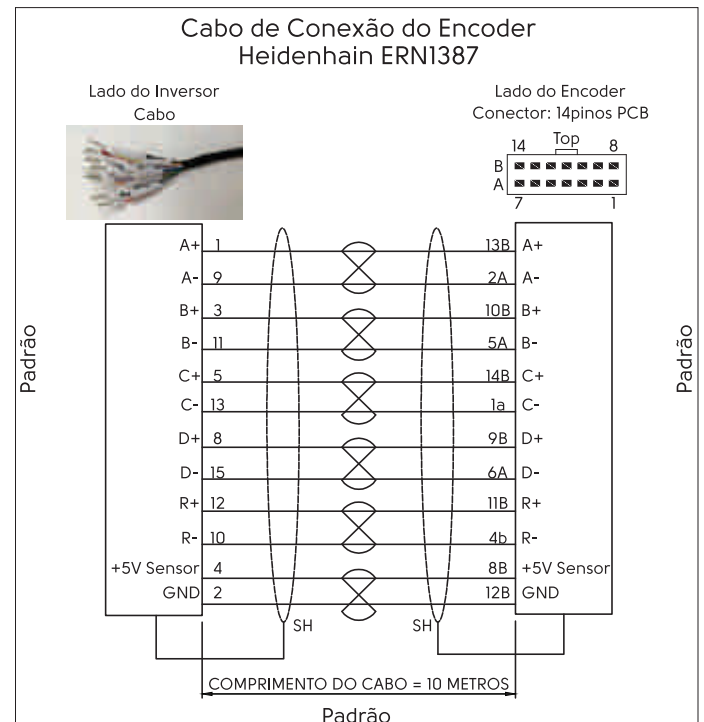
Cabo de Conexão do Encoder
Heidenhain ERN1387

Lado do Inversor
Cabo

Lado do Encoder
Conector: 14pinos PCB

14 Top 8
B
A
7 1

Padrão

A+ 1
A- 9
B+ 3
B- 11
C+ 5
C- 13
D+ 8
D- 15
R+ 12
R- 10
+5V Sensor 4
GND 2

13B A+
2A A-
10B B+
5A B-
14B C+
1a C-
9B D+
6A D-
11B R+
4b R-
8B +5V Sensor
12B GND

Padrão

SH
SH

COMPRIMENTO DO CABO = 10 METROS

Padrão